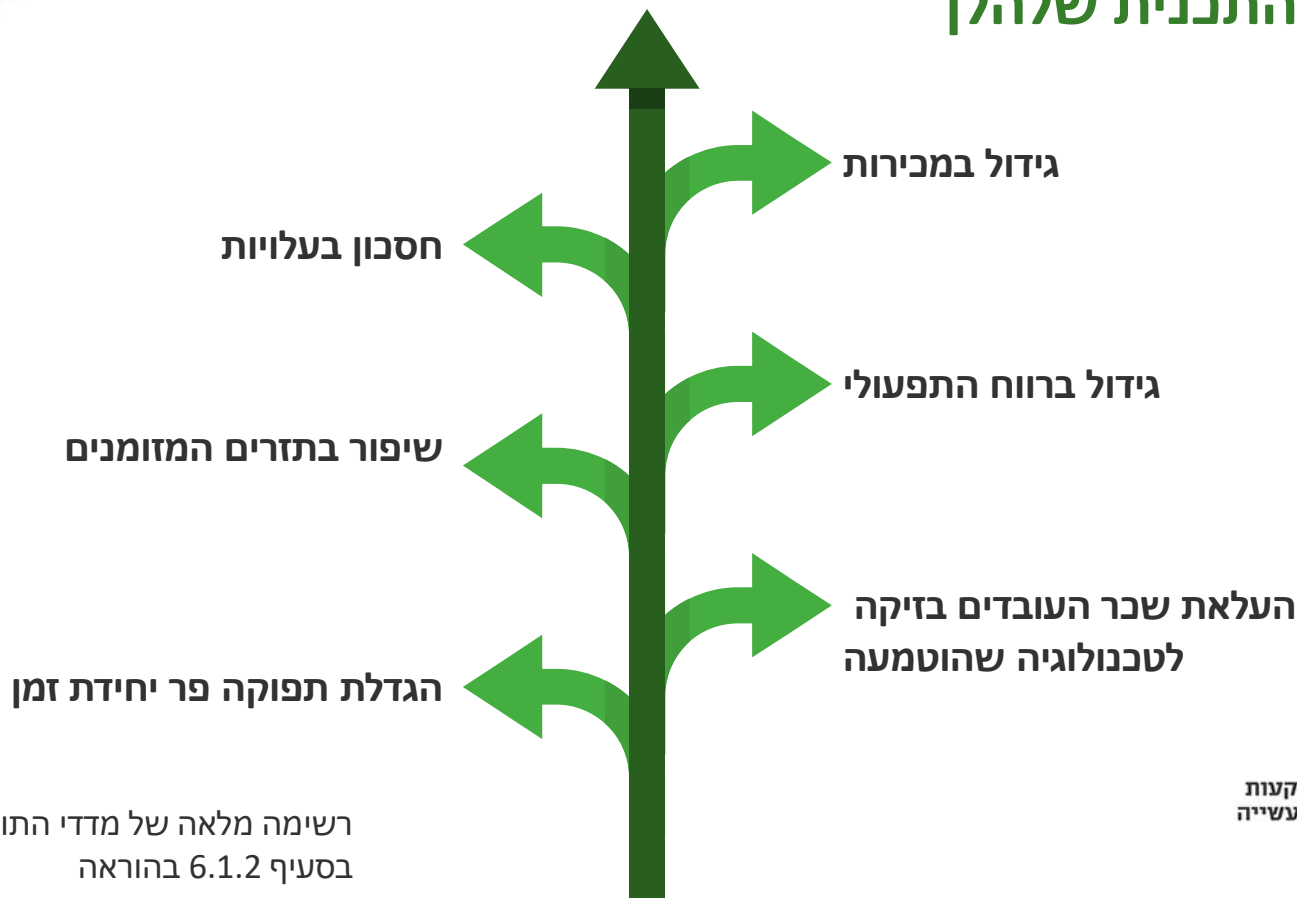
התכניות שלהן

גידול במכירות

חסכון בעלויות

גידול ברווח התפעולי

שיפור בתזרים המזומנים

העלאת שכר העובדים בזיקה לטכנולוגיה שהוטמעה

הגדלת תפוקה פר יחידת זמן

רשימה מלאה של מדדי התו
בסעיף 6.1.2 בהוראה

קעות
עשייה